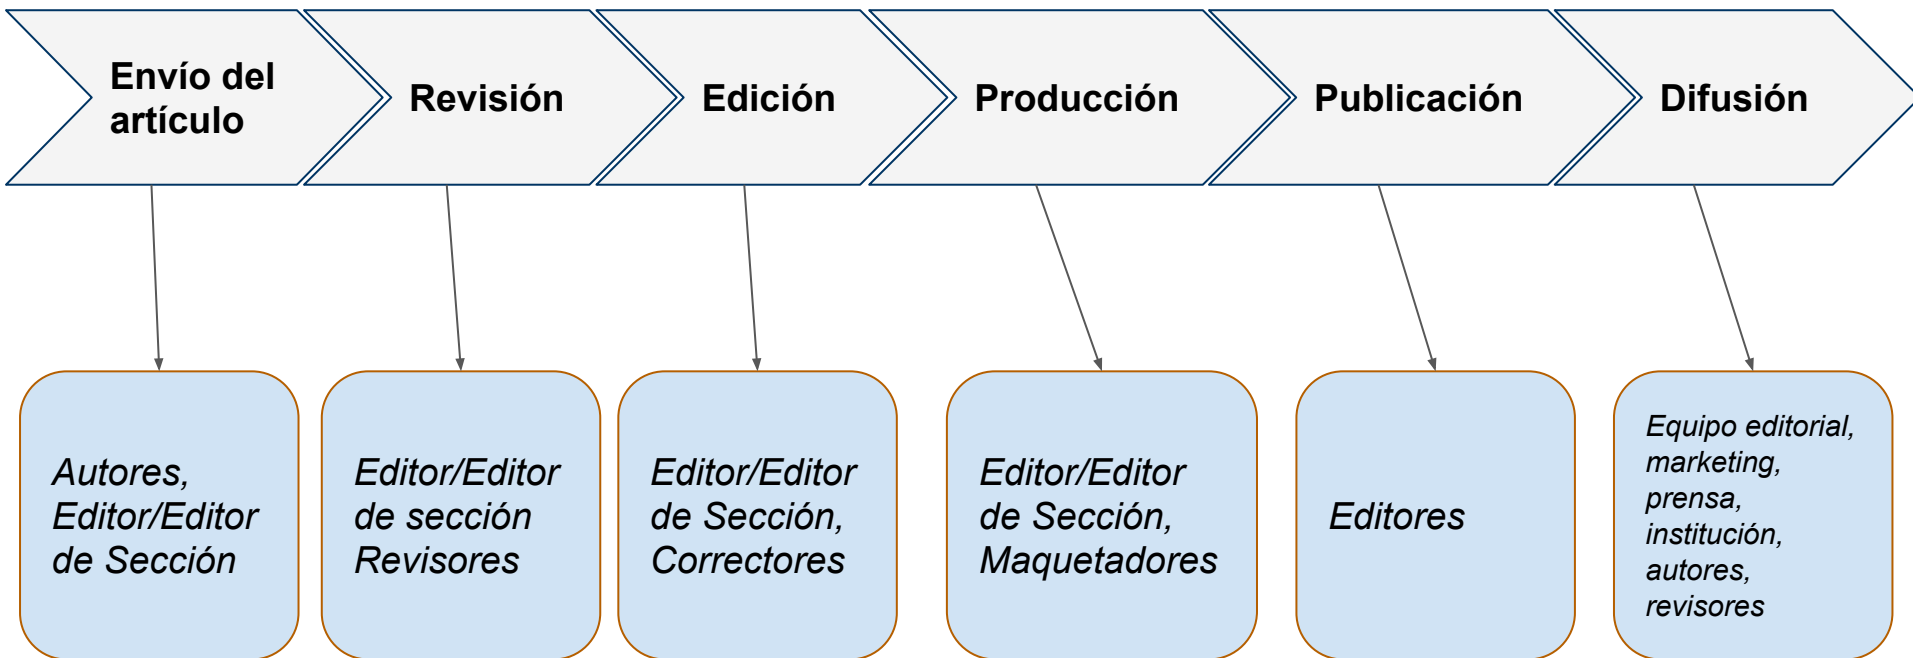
Envío del artículo

Revisión

Edición

Producción

Publicación

Difusión

Autores, Editor/Editor de Sección

Editor/Editor de sección Revisores

Editor/Editor de Sección, Correctores

Editor/Editor de Sección, Maquetadores

Editores

Equipo editorial, marketing, prensa, institución, autores, revisores